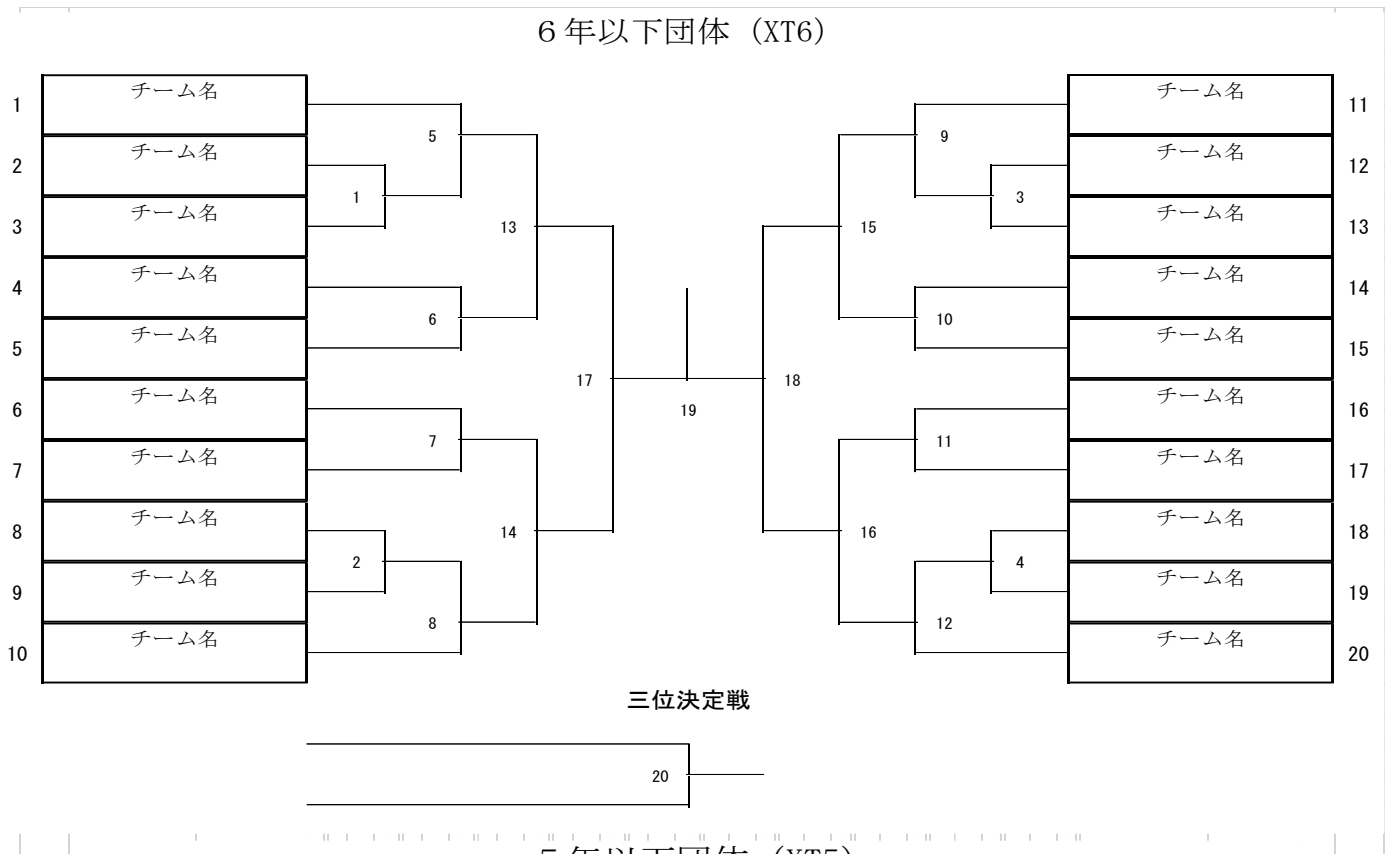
6年以下団体（XT6）

1 チーム名
2 チーム名
3 チーム名
4 チーム名
5 チーム名
6 チーム名
7 チーム名
8 チーム名
9 チーム名
10 チーム名

5
1
13
6
17
7
14
2
8

19

18
9
3
15
10
11
16
4
12

チーム名 11
チーム名 12
チーム名 13
チーム名 14
チーム名 15
チーム名 16
チーム名 17
チーム名 18
チーム名 19
チーム名 20

三位決定戦

20

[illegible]